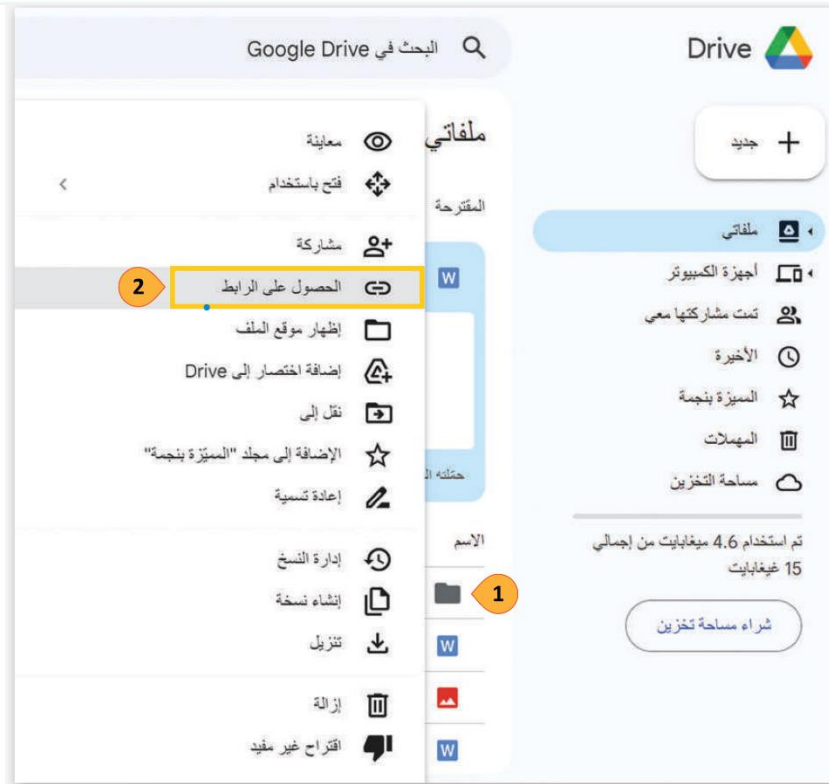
Drive

البحث في Google Drive

جديد

ملفاتي

أجهزة الكمبيوتر

تمت مشاركتها معي

الأخيرة

المميزة بنجمة

المهملات

مساحة التخزين

تم استخدام 4.6 ميغابايت من إجمالي 15 غيغابايت

شراء مساحة تخزين

ملفاتي

المقترحة

حتلته ا

الاسم

1

معاينة

فتح باستخدام

مشاركة

الحصول على الرابط

2

إظهار موقع الملف

إضافة اختصار إلى Drive

نقل إلى

الإضافة إلى مجلد "المميّزة بنجمة"

إعادة تسمية

إدارة النسخ

إنشاء نسخة

تنزيل

إزالة

اقتراح غير مفيد